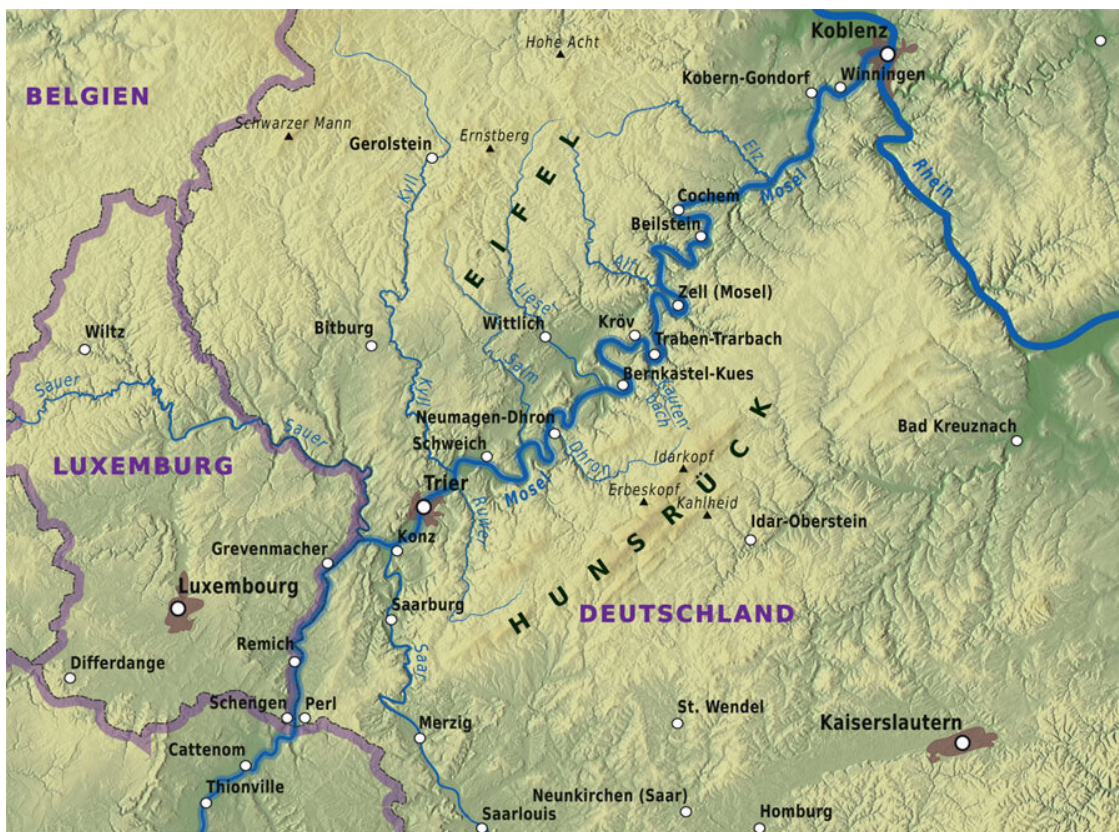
Koblenz
Hohe Acht
Kobern-Gondorf
Winningen
BELGIEN
Schwarzer Mann
Gerolstein
Ernstberg
EIFEL
Elz
Mosel
Rhein
Kyll
Cochem
Beilstein
Alf
Lieser
Zell (Mosel)
Wiltz
Bitburg
Wittlich
Kröv
Traben-Trarbach
Salm
Bernkastel-Kues
Sauer
Kyll
Sauer
Neumagen-Dhron
Schweich
Dhron
Hunsrückbach
LUXEMBURG
Trier
Mosel
Idarkopf
Erbeskopf
Kahlheid
Bad Kreuznach
Ruwer
Konz
Grevenmacher
Idar-Oberstein
HUNSRÜCK
Luxembourg
Saarburg
DEUTSCHLAND
Remich
Saar
Differdange
Schengen
Perl
St. Wendel
Kaiserslautern
Cattenom
Merzig
Thionville
Neunkirchen (Saar)
Saarlouis
Homburg